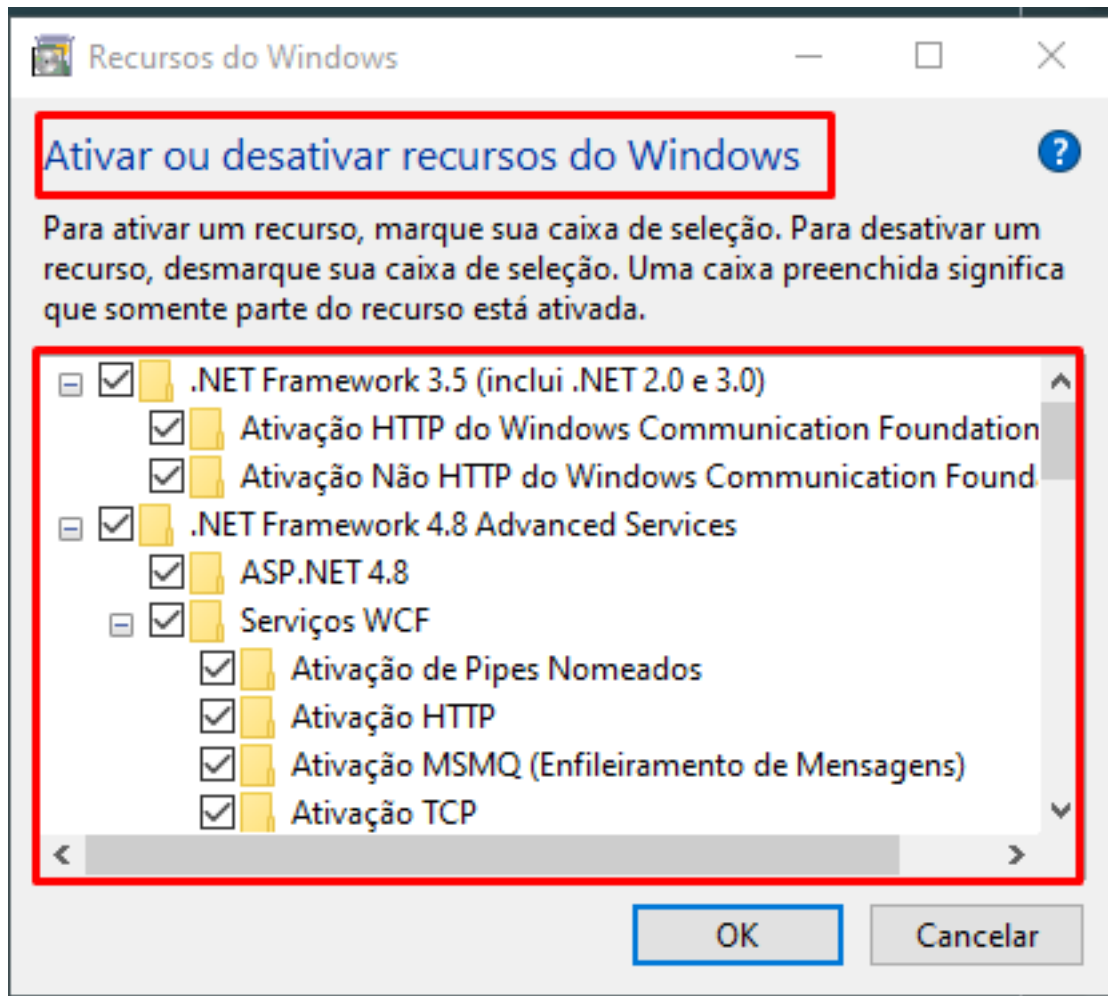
Recursos do Windows

Ativar ou desativar recursos do Windows

Para ativar um recurso, marque sua caixa de seleção. Para desativar um recurso, desmarque sua caixa de seleção. Uma caixa preenchida significa que somente parte do recurso está ativada.

.NET Framework 3.5 (inclui .NET 2.0 e 3.0)
Ativação HTTP do Windows Communication Foundation
Ativação Não HTTP do Windows Communication Found
.NET Framework 4.8 Advanced Services
ASP.NET 4.8
Serviços WCF
Ativação de Pipes Nomeados
Ativação HTTP
Ativação MSMQ (Enfileiramento de Mensagens)
Ativação TCP

OK
Cancelar